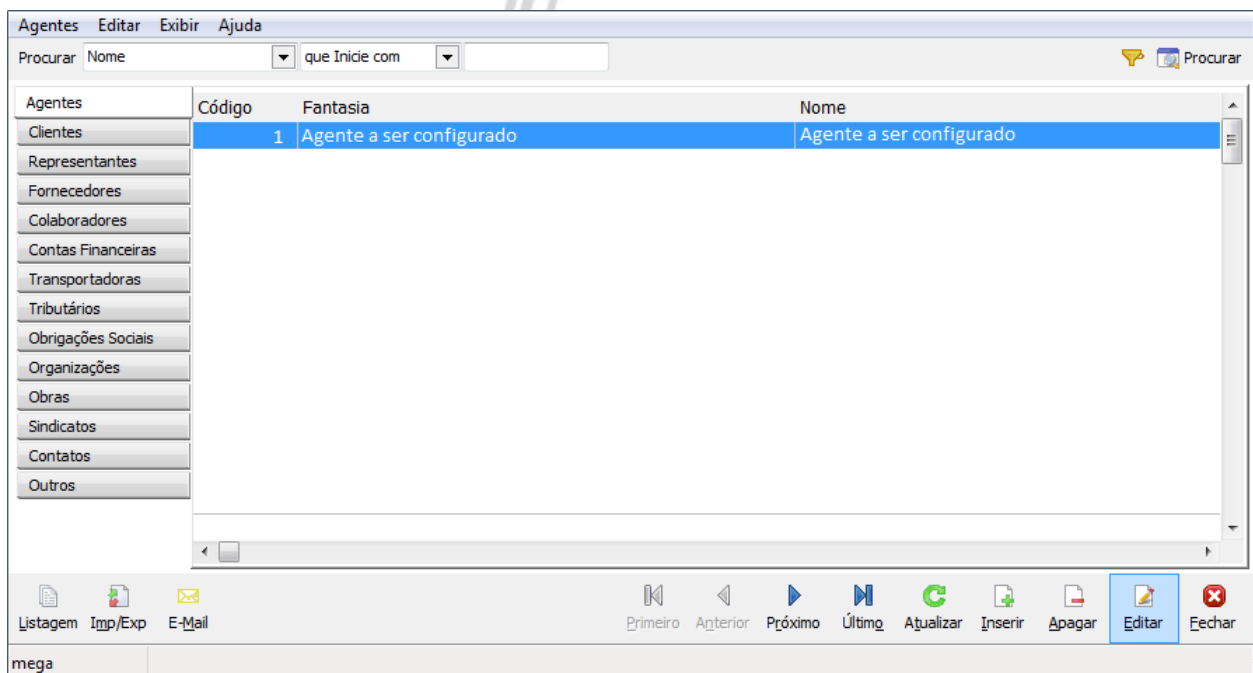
Agentes Editar Exibir Ajuda

Procurar Nome que Inicie com Procurar

Agentes
Clientes
Representantes
Fornecedores
Colaboradores
Contas Financeiras
Transportadoras
Tributários
Obrigações Sociais
Organizações
Obras
Sindicatos
Contatos
Outros

| Código | Fantasia | Nome |
|---|---|---|
| 1 | Agente a ser configurado | Agente a ser configurado |

Listagem Imp/Exp E-Mail Primeiro Anterior Próximo Último Atualizar Inserir Apagar Editar Fechar

mega